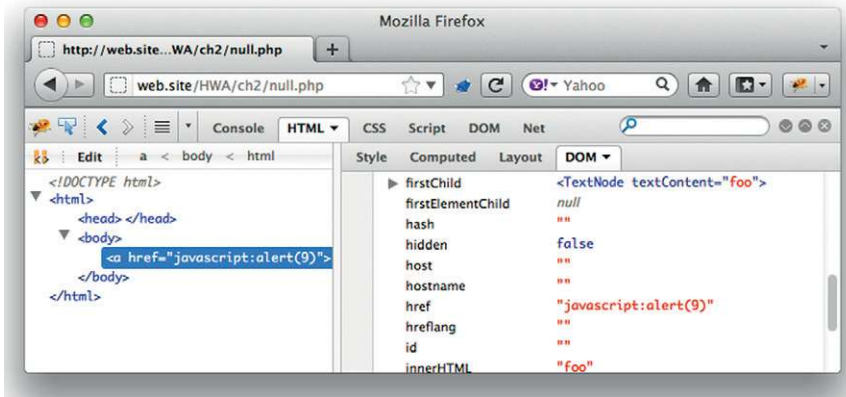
Mozilla Firefox

http://web.site...WA/ch2/null.php +

web.site/HWA/ch2/null.php

Yahoo

Console HTML ▾ CSS Script DOM Net

Edit a < body < html

Style Computed Layout DOM ▾

<!DOCTYPE html>
<html>
<head> </head>
<body>
<a href="javascript:alert(9)">
</body>
</html>

| | |
|---|---|
| firstChild | <TextNode textContent="foo"> |
| firstElementChild | null |
| hash | "" |
| hidden | false |
| host | "" |
| hostname | "" |
| href | "javascript:alert(9)" |
| hreflang | "" |
| id | "" |
| innerHTML | "foo" |